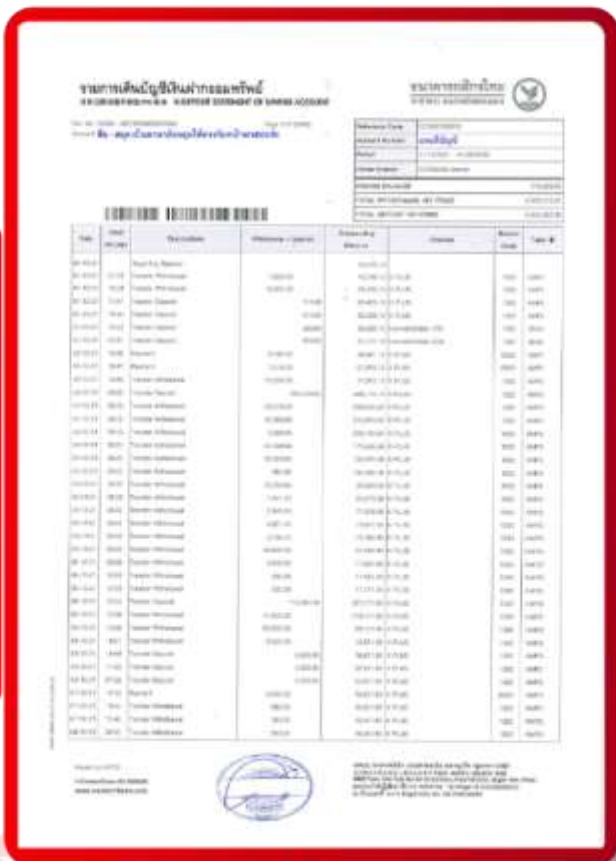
รายการเดินบัญชีเงินฝากออมทรัพย์
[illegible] STATEMENT OF SAVINGS ACCOUNT

ธนาคารกสิกรไทย
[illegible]

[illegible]

| Reference Code | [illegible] |
|---|---|
| Account Number | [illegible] |
| Period | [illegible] |
| Issue Date | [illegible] |
| Ending Balance | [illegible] |
| Total Withdrawal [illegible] | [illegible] |
| Total Deposit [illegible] | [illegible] |

| Date | Time | Descriptions | Withdrawal / Deposit | Outstanding Balance | Channel | Branch Code | Type |
|---|---|---|---|---|---|---|---|
| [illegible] | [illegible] | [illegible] | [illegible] | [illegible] | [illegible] | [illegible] | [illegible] |

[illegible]

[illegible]